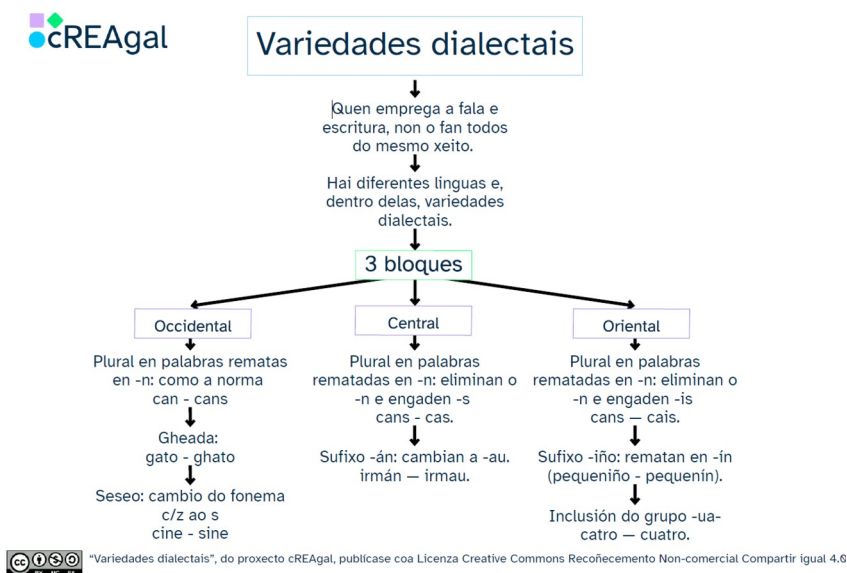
cREAgal

Variedades dialectais

Quen emprega a fala e escritura, non o fan todos do mesmo xeito.

Hai diferentes linguas e, dentro delas, variedades dialectais.

3 bloques

Occidental

Plural en palabras rematas en -n: como a norma can - cans

Gheada: gato - ghato

Seseo: cambio do fonema c/z ao s cine - sine

Central

Plural en palabras rematadas en -n: eliminan o -n e engaden -s cans - cas.

Sufixo -án: cambian a -au. irmán — irmau.

Oriental

Plural en palabras rematadas en -n: eliminan o -n e engaden -is cans — cais.

Sufixo -iño: rematan en -ín (pequeniño - pequenín).

Inclusión do grupo -ua- catro — cuatro.

"Variedades dialectais", do proxecto cREAgal, publícase coa Licenza Creative Commons Recoñecemento Non-comercial Compartir igual 4.0